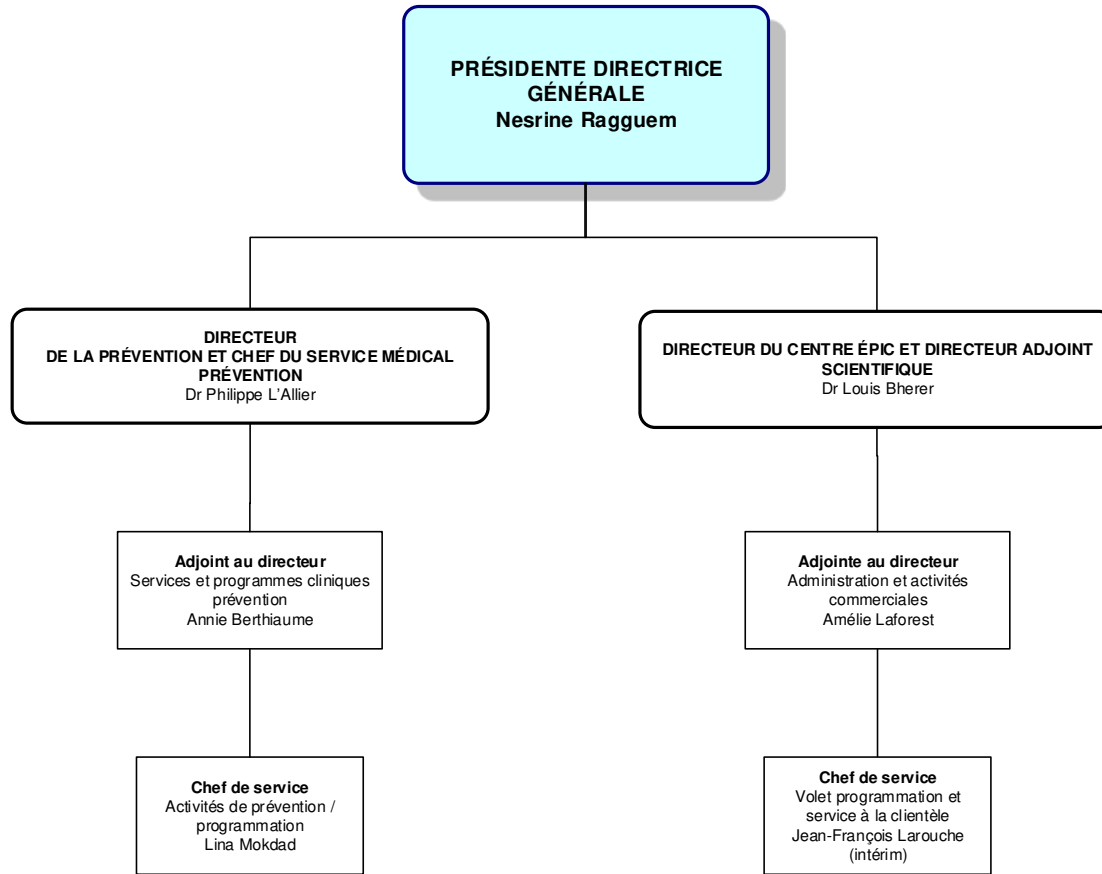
PRÉSIDENTE DIRECTRICE GÉNÉRALE
Nesrine Ragguem

DIRECTEUR
DE LA PRÉVENTION ET CHEF DU SERVICE MÉDICAL PRÉVENTION
Dr Philippe L'Allier

DIRECTEUR DU CENTRE ÉPIC ET DIRECTEUR ADJOINT SCIENTIFIQUE
Dr Louis Bherer

Adjoint au directeur
Services et programmes cliniques prévention
Annie Berthiaume

Adjointe au directeur
Administration et activités commerciales
Amélie Laforest

Chef de service
Activités de prévention / programmation
Lina Mokdad

Chef de service
Volet programmation et service à la clientèle
Jean-François Larouche
(intérim)